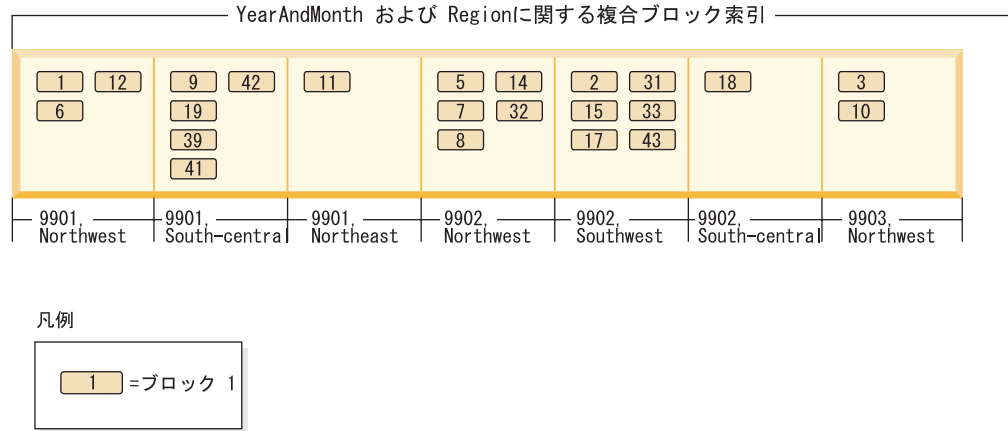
YearAndMonth および Regionに関する複合ブロック索引

| 1 12 6 | 9 42 19 39 41 | 11 | 5 14 7 32 8 | 2 31 15 33 17 43 | 18 | 3 10 |
|---|---|---|---|---|---|---|
| 9901, Northwest | 9901, South-central | 9901, Northeast | 9902, Northwest | 9902, Southwest | 9902, South-central | 9903, Northwest |

凡例

1 =ブロック 1